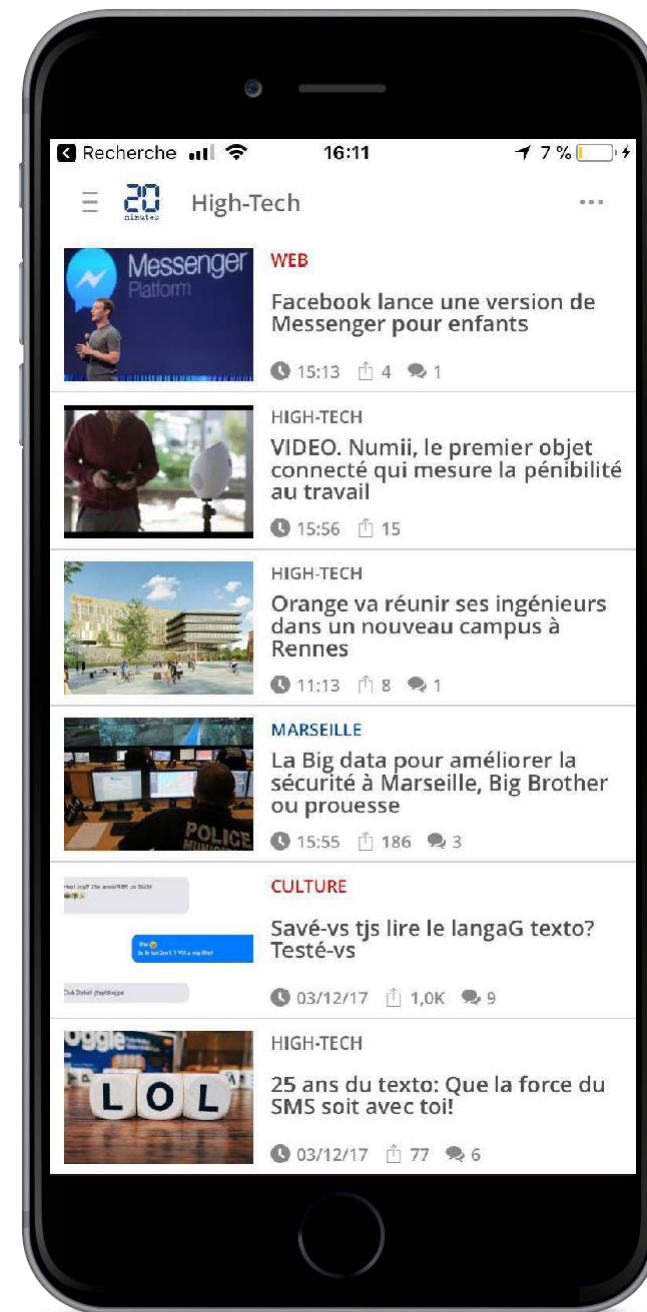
Recherche 16:11 7 %

20 minutes High-Tech ···

Messenger Platform

WEB

Facebook lance une version de Messenger pour enfants

15:13 4 1

HIGH-TECH

VIDEO. Numii, le premier objet connecté qui mesure la pénibilité au travail

15:56 15

HIGH-TECH

Orange va réunir ses ingénieurs dans un nouveau campus à Rennes

11:13 8 1

POLICE

MARSEILLE

La Big data pour améliorer la sécurité à Marseille, Big Brother ou prouesse

15:55 186 3

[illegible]

CULTURE

Savé-vs tjs lire le langaG texto? Testé-vs

03/12/17 1,0K 9

LOL

HIGH-TECH

25 ans du texto: Que la force du SMS soit avec toi!

03/12/17 77 6